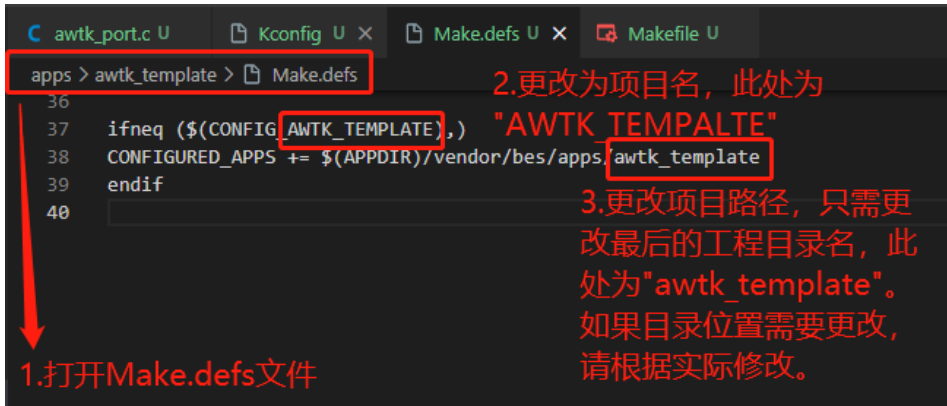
C awtk_port.c U  Kconfig U ×  Make.defs U ×  Makefile U

apps > awtk_template > Make.defs

36
37 ifneq ($(CONFIG_AWTK_TEMPLATE),)
38 CONFIGURED_APPS += $(APPDIR)/vendor/bes/apps/awtk_template
39 endif
40

2.更改为项目名，此处为"AWTK_TEMPALTE"

3.更改项目路径，只需更改最后的工程目录名，此处为"awtk_template"。如果目录位置需要更改，请根据实际修改。

1.打开Make.defs文件